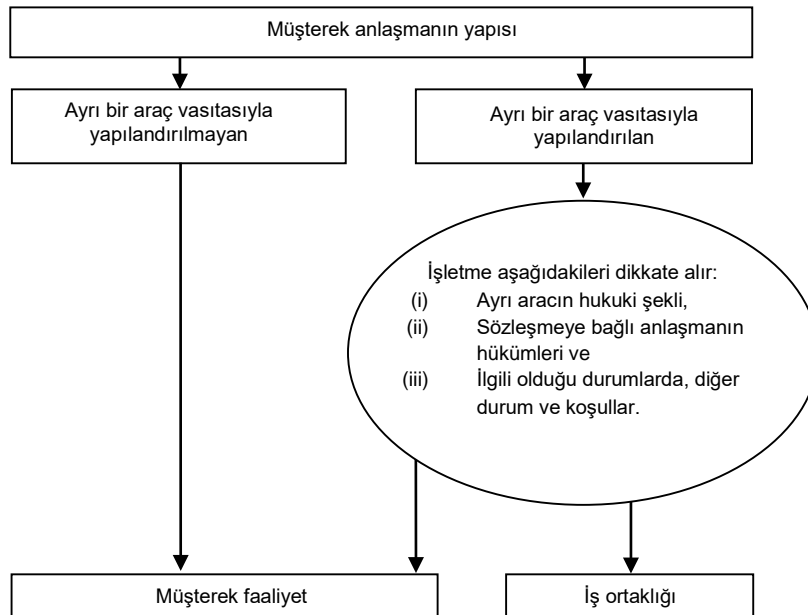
Müşterek anlaşmanın yapısı

Ayrı bir araç vasıtasıyla yapılandırılmayan

Ayrı bir araç vasıtasıyla yapılandırılan

İşletme aşağıdakileri dikkate alır:
(i) Ayrı aracın hukuki şekli,
(ii) Sözleşmeye bağlı anlaşmanın hükümleri ve
(iii) İlgili olduğu durumlarda, diğer durum ve koşullar.

Müşterek faaliyet

İş ortaklığı